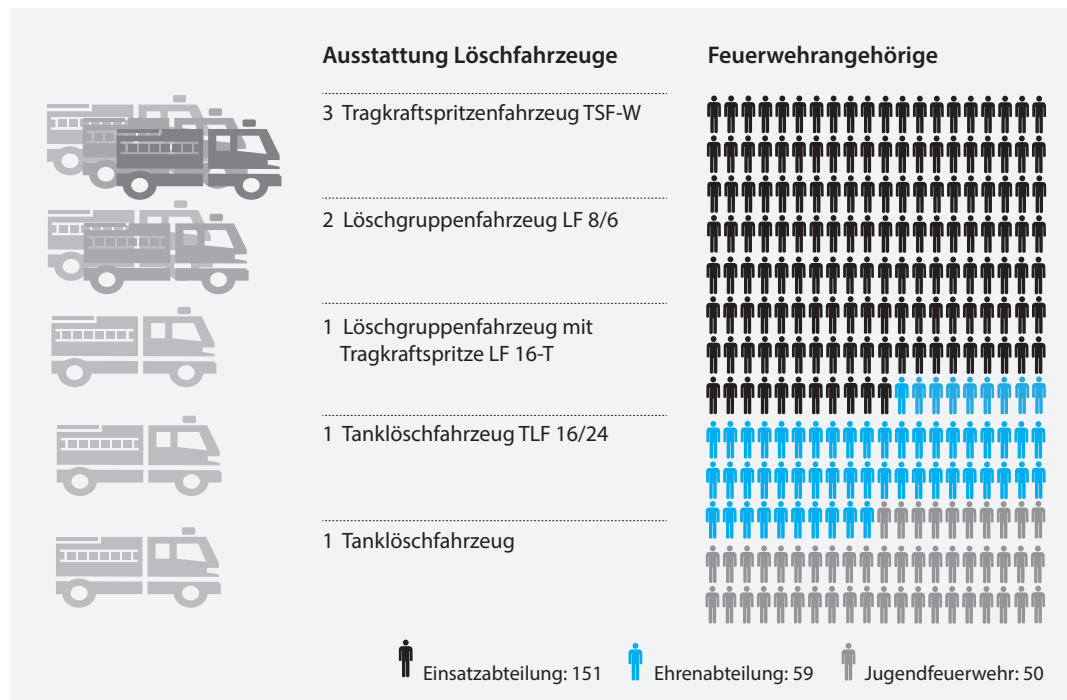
Ausstattung Löschfahrzeuge

3 Tragkraftspritzenfahrzeug TSF-W

2 Löschgruppenfahrzeug LF 8/6

1 Löschgruppenfahrzeug mit Tragkraftspritze LF 16-T

1 Tanklöschfahrzeug TLF 16/24

1 Tanklöschfahrzeug

Feuerwehrangehörige

Einsatzabteilung: 151 Ehrenabteilung: 59 Jugendfeuerwehr: 50